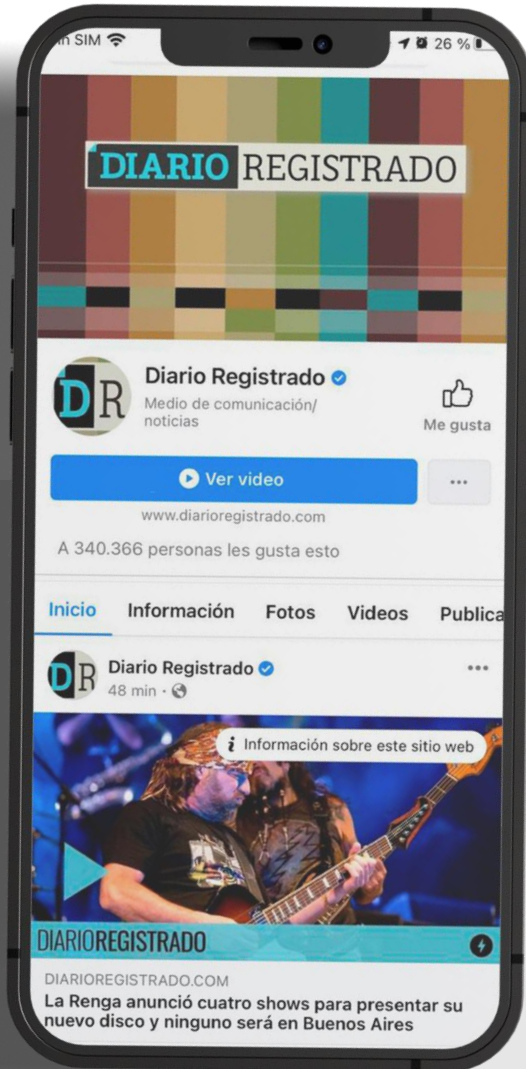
in SIM
26 %

DIARIO REGISTRADO

DR

Diario Registrado
Medio de comunicación/ noticias

Me gusta

Ver video

...

www.diarioregistrado.com

A 340.366 personas les gusta esto

Inicio Información Fotos Videos Publica

DR

Diario Registrado
48 min ·

...

Información sobre este sitio web

DIARIOREGISTRADO

DIARIOREGISTRADO.COM
La Renga anunció cuatro shows para presentar su nuevo disco y ninguno será en Buenos Aires